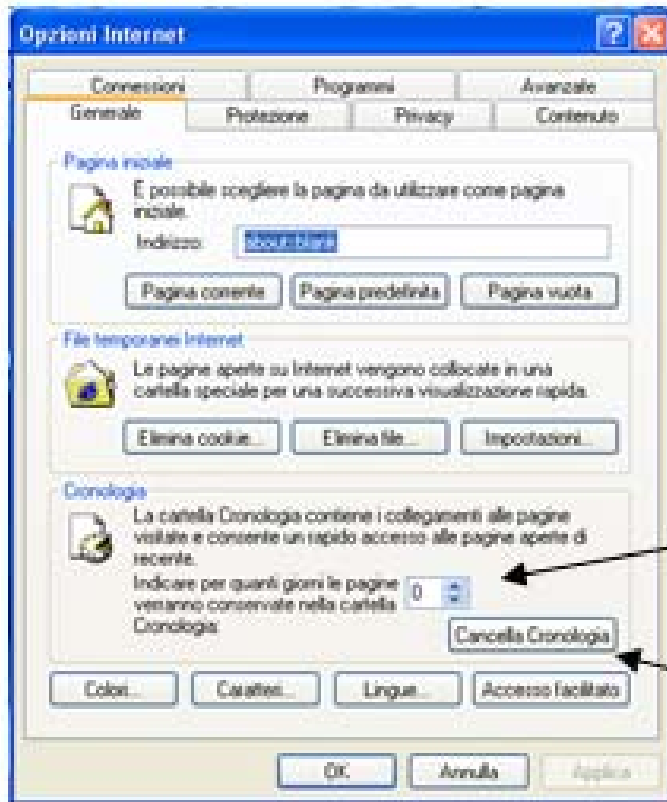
Opzioni Internet

Connessioni
Programmi
Avanzate
Generale
Protezione
Privacy
Contenuto

Pagina iniziale

È possibile scegliere la pagina da utilizzare come pagina iniziale.

Indirizzo: about:blank

Pagina corrente
Pagina predefinita
Pagina vuota

File temporanei Internet

Le pagine aperte su Internet vengono collocate in una cartella speciale per una successiva visualizzazione rapida.

Elimina cookie...
Elimina file...
Impostazioni...

Cronologia

La cartella Cronologia contiene i collegamenti alle pagine visitate e consente un rapido accesso alle pagine aperte di recente.

Indicare per quanti giorni le pagine verranno conservate nella cartella Cronologia: 0

Cancella Cronologia

Colori...
Caratteri...
Lingue...
Accesso facilitato

OK
Annulla
Applica